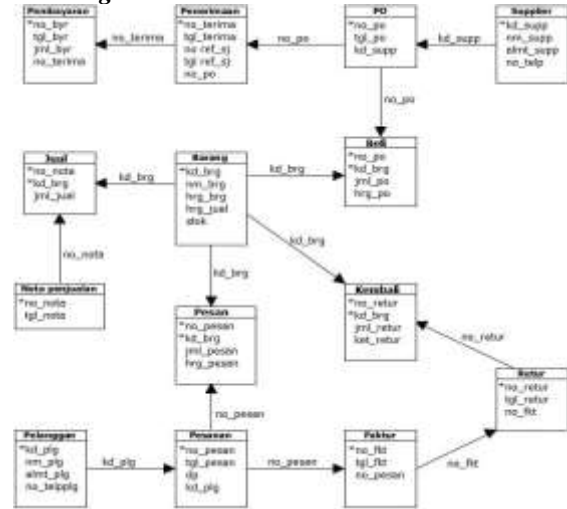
Pembayaran
*no_byr
tgl_byr
jml_byr
no_terima

no_terima

Penerimaan
*no_terima
tgl_terima
no ref_sj
tgl ref_sj
no_po

no_po

PO
*no_po
tgl_po
kd_supp

kd_supp

Supplier
*kd_supp
nm_supp
almt_supp
no_telp

no_po

Beli
*no_po
*kd_brg
jml_po
hrg_po

Jual
*no_nota
*kd_brg
jml_jual

kd_brg

Barang
*kd_brg
nm_brg
hrg_brg
hrg_jual
stok

kd_brg

kd_brg

no_nota

kd_brg

Nota penjualan
*no_nota
tgl_nota

Pesan
*no_pesan
*kd_brg
jml_pesan
hrg_pesan

Konstruksi
*no_retur
*kd_brg
jml_retur
ket_retur

no_retur

Retur
*no_retur
tgl_retur
no_fkt

no_pesan

Pelanggan
*kd_plg
nm_plg
almt_plg
no_telpplg

kd_plg

Pesanan
*no_pesan
tgl_pesan
dp
kd_plg

no_pesan

Faktur
*no_fkt
tgl_fkt
no_pesan

no_fkt